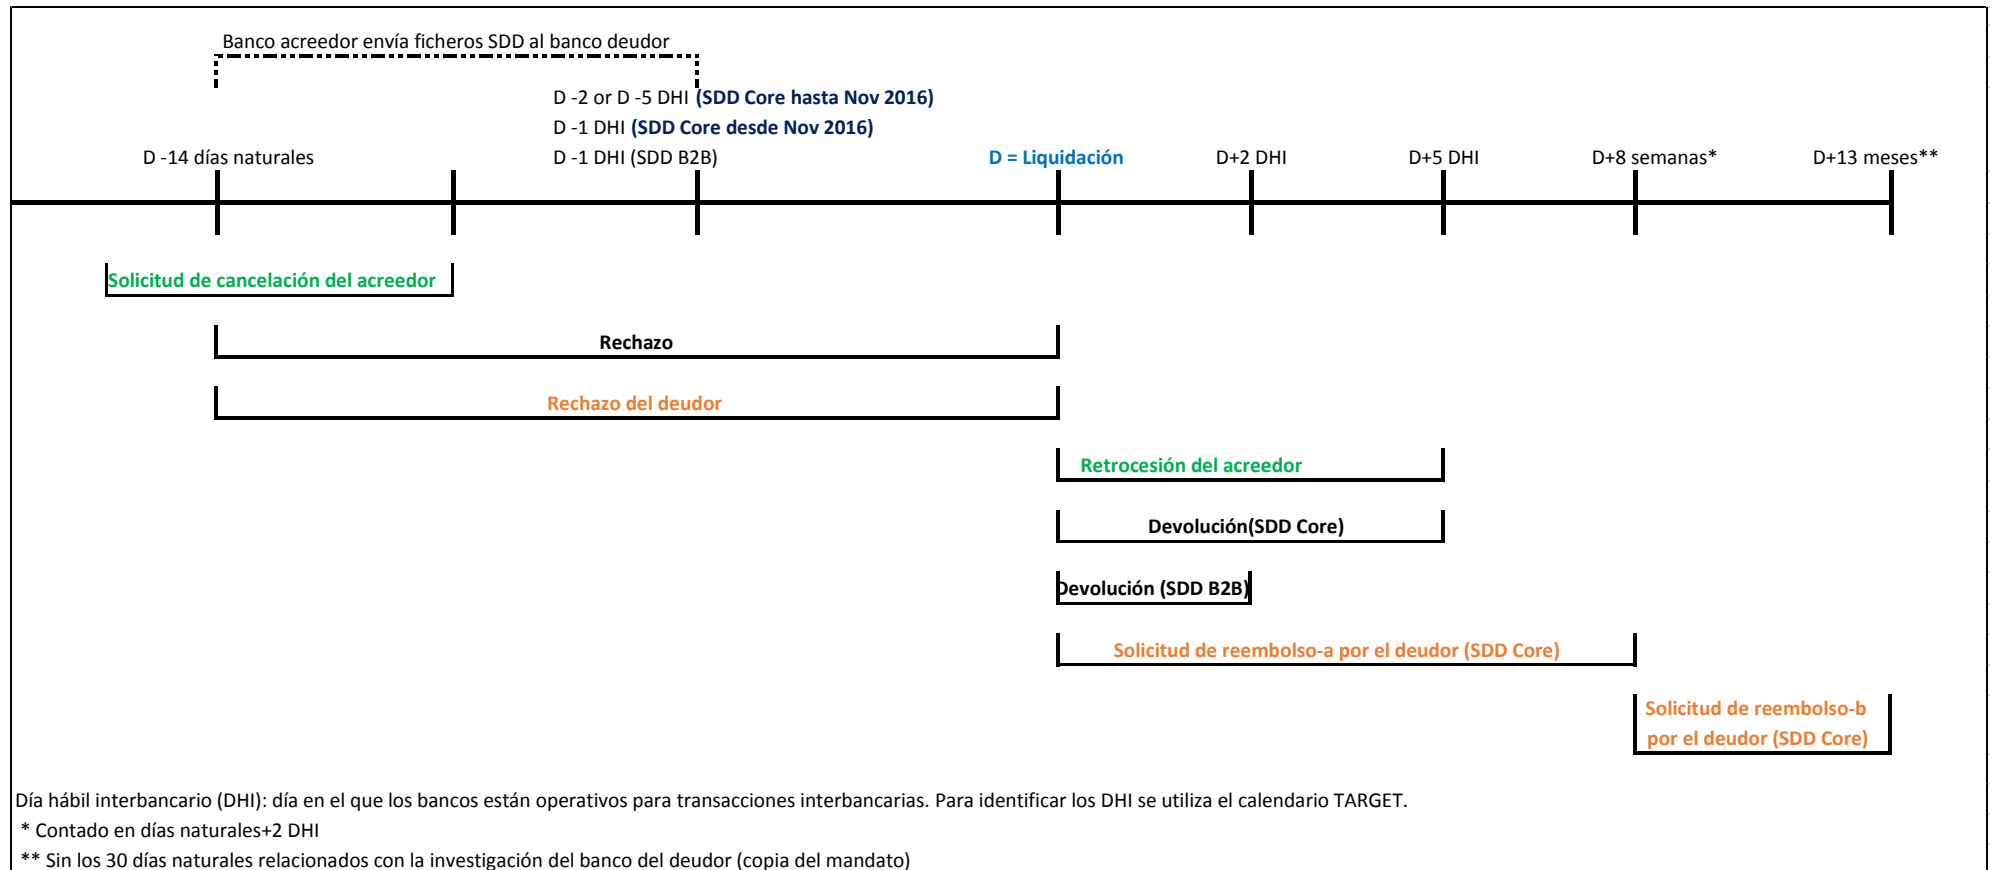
Banco acreedor envía ficheros SDD al banco deudor

D -2 or D -5 DHI (SDD Core hasta Nov 2016)
D -1 DHI (SDD Core desde Nov 2016)
D -14 días naturales D -1 DHI (SDD B2B) D = Liquidación D+2 DHI D+5 DHI D+8 semanas* D+13 meses**

Solicitud de cancelación del acreedor

Rechazo

Rechazo del deudor

Retrocesión del acreedor

Devolución(SDD Core)

Devolución (SDD B2B)

Solicitud de reembolso-a por el deudor (SDD Core)

Solicitud de reembolso-b por el deudor (SDD Core)

Día hábil interbancario (DHI): día en el que los bancos están operativos para transacciones interbancarias. Para identificar los DHI se utiliza el calendario TARGET.
* Contado en días naturales+2 DHI
** Sin los 30 días naturales relacionados con la investigación del banco del deudor (copia del mandato)